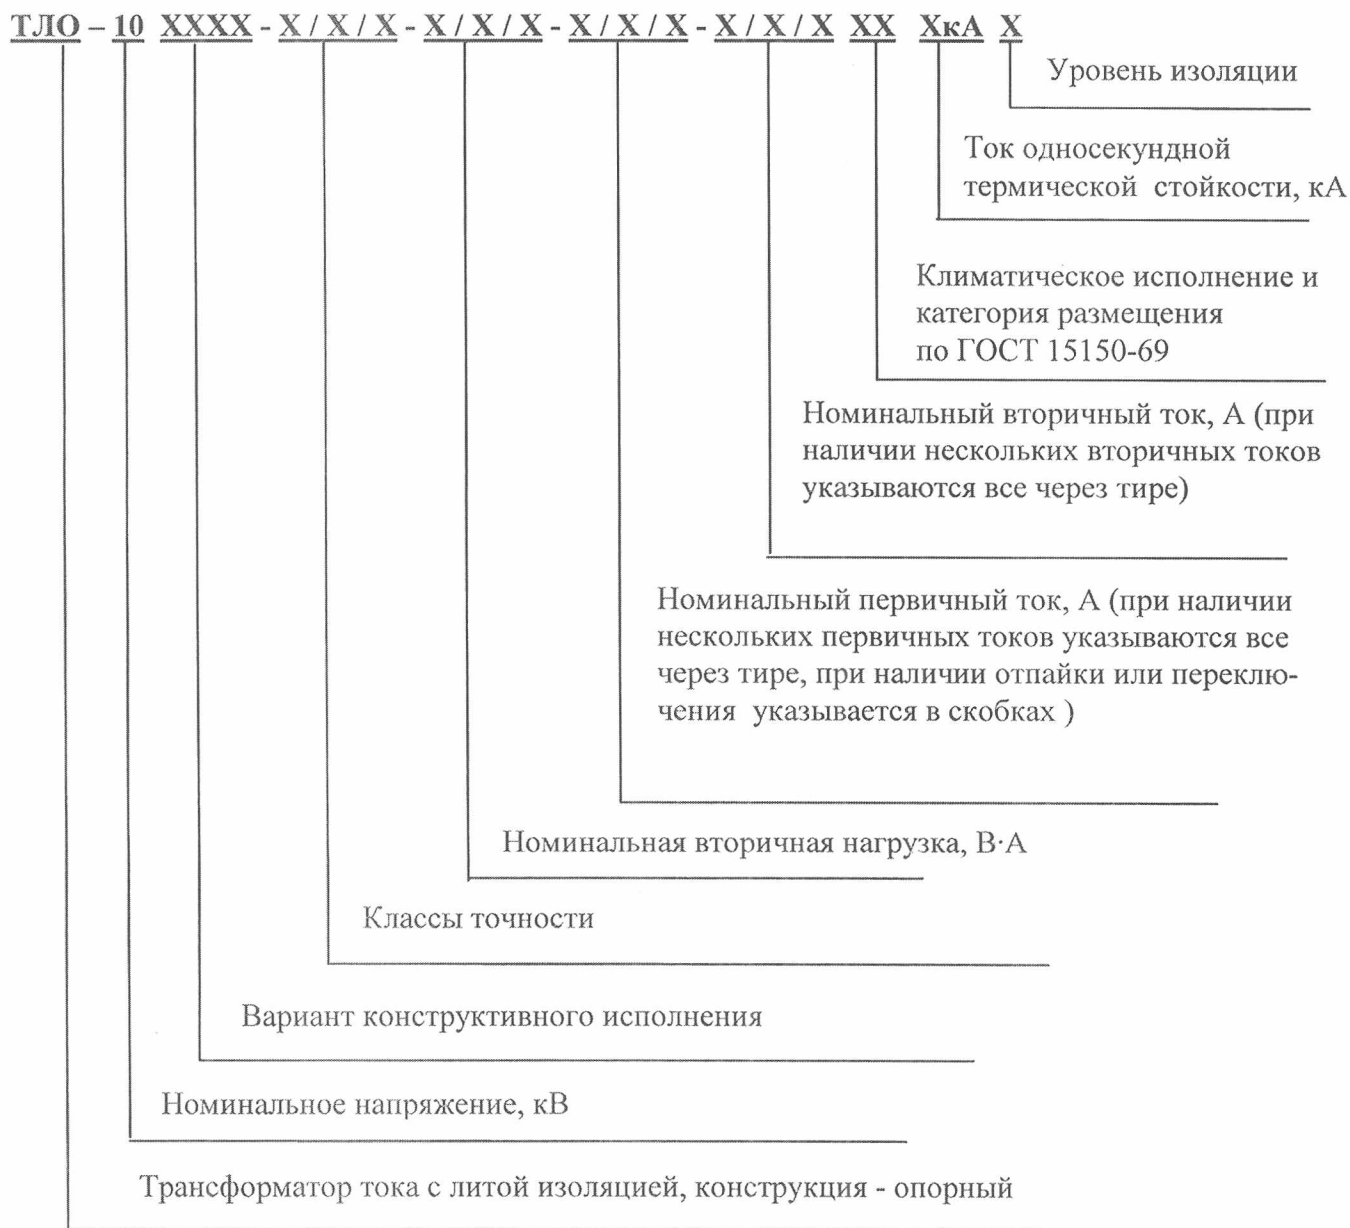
ТЛО – 10 ХХХХ - Х / Х / Х - Х / Х / Х - Х / Х / Х - Х / Х / Х ХХ ХкА Х

Уровень изоляции

Ток односекундной термической стойкости, кА

Климатическое исполнение и категория размещения по ГОСТ 15150-69

Номинальный вторичный ток, А (при наличии нескольких вторичных токов указываются все через тире)

Номинальный первичный ток, А (при наличии нескольких первичных токов указываются все через тире, при наличии отпайки или переключения указывается в скобках )

Номинальная вторичная нагрузка, В·А

Классы точности

Вариант конструктивного исполнения

Номинальное напряжение, кВ

Трансформатор тока с литой изоляцией, конструкция - опорный